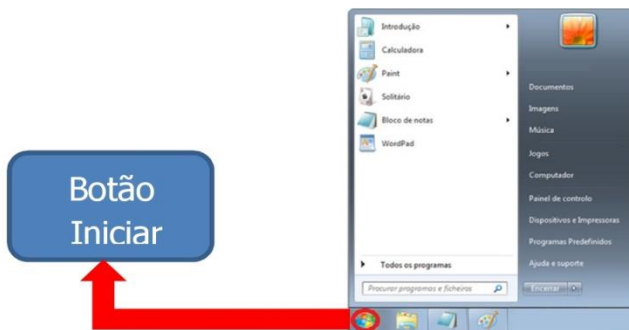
Botão Iniciar

Introdução
Calculadora
Paint
Solitário
Bloco de notas
WordPad

Todos os programas

Procurar programas e ficheiros

Documentos
Imagens
Música
Jogos
Computador
Painel de controlo
Dispositivos e Impressoras
Programas Predefinidos
Ajuda e suporte

Encerrar